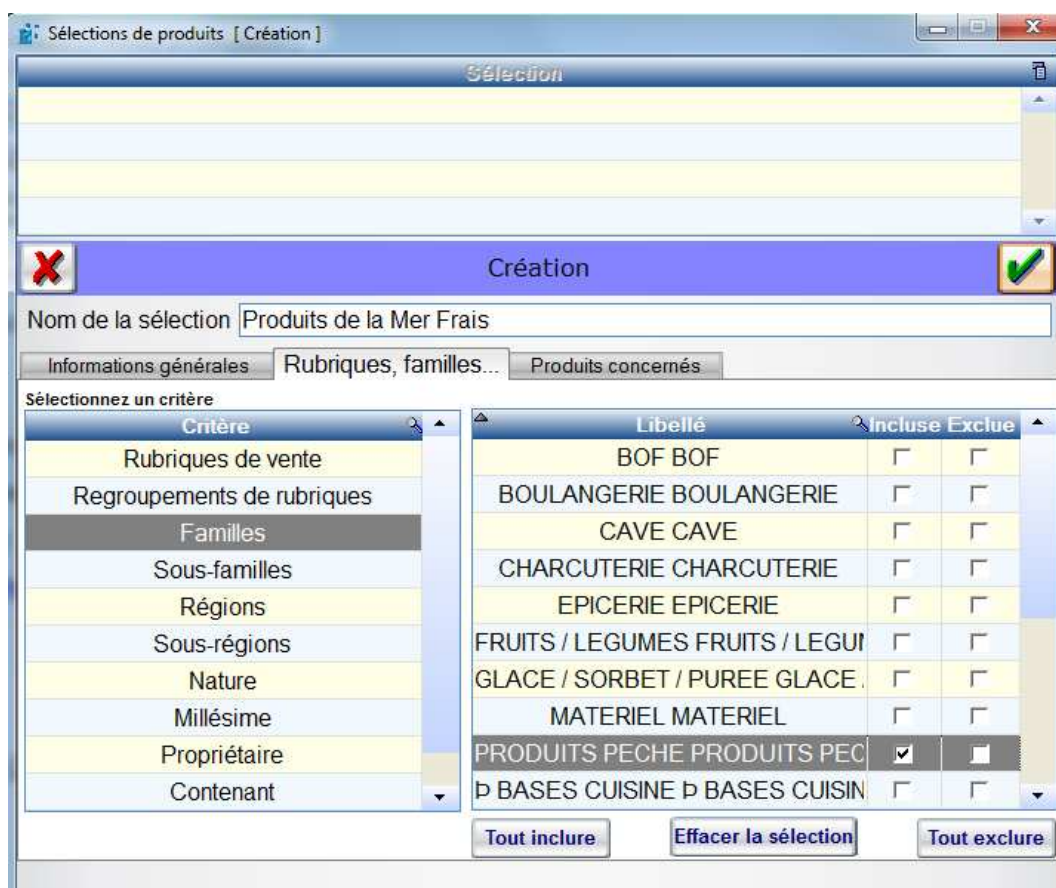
Sélections de produits [ Création ]

Sélection

Création

Nom de la sélection Produits de la Mer Frais

Informations générales | Rubriques, familles... | Produits concernés

Sélectionnez un critère

| Critère |
|---|
| Rubriques de vente |
| Regroupements de rubriques |
| Familles |
| Sous-familles |
| Régions |
| Sous-régions |
| Nature |
| Millésime |
| Propriétaire |
| Contenant |

| Libellé | Incluse | Exclue |
|---|---|---|
| BOF BOF | | |
| BOULANGERIE BOULANGERIE | | |
| CAVE CAVE | | |
| CHARCUTERIE CHARCUTERIE | | |
| EPICERIE EPICERIE | | |
| FRUITS / LEGUMES FRUITS / LEGUI | | |
| GLACE / SORBET / PUREE GLACE . | | |
| MATERIEL MATERIEL | | |
| PRODUITS PECHE PRODUITS PEC | ✔ | |
| Þ BASES CUISINE Þ BASES CUISIN | | |

Tout inclure | Effacer la sélection | Tout exclure